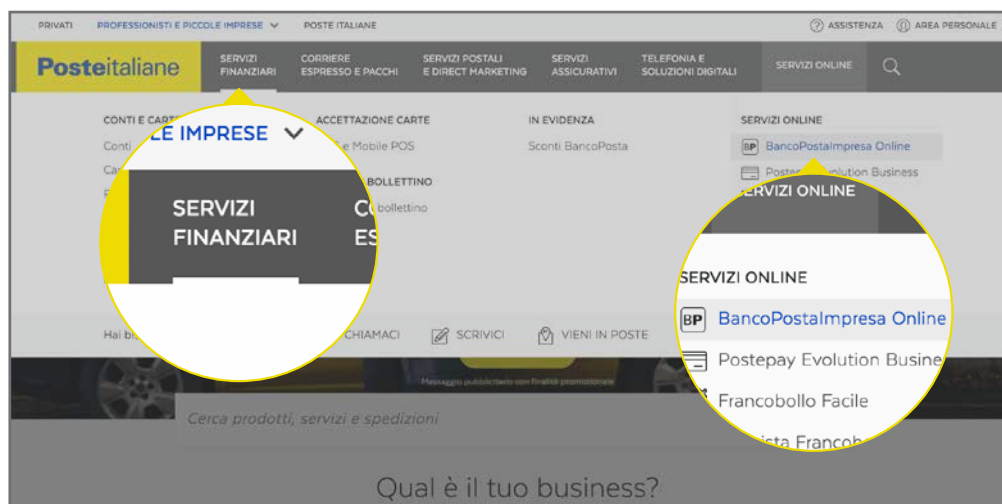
PRIVATI PROFESSIONISTI E PICCOLE IMPRESE POSTE ITALIANE

ASSISTENZA AREA PERSONALE

Posteitaliane

SERVIZI FINANZIARI

CORRIERE ESPRESSO E PACCHI

SERVIZI POSTALI E DIRECT MARKETING

SERVIZI ASSICURATIVI

TELEFONIA E SOLUZIONI DIGITALI

SERVIZI ONLINE

CONTI E CARTE

Conti

ACCETTAZIONE CARTE

e Mobile POS

BOLLETTINO

bollettino

IN EVIDENZA

Sconti BancoPosta

SERVIZI ONLINE

BancoPostaImpresa Online

Postepay Evolution Business

LE IMPRESE

SERVIZI FINANZIARI

SERVIZI ONLINE

SERVIZI ONLINE

BP BancoPostaImpresa Online

Postepay Evolution Busine

Francobollo Facile

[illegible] Francobo

Hai bi

CHIAMACI

SCRIVICI

VIENI IN POSTE

Messaggio pubblicitario con finalità promozionale

Cerca prodotti, servizi e spedizioni

Qual è il tuo business?